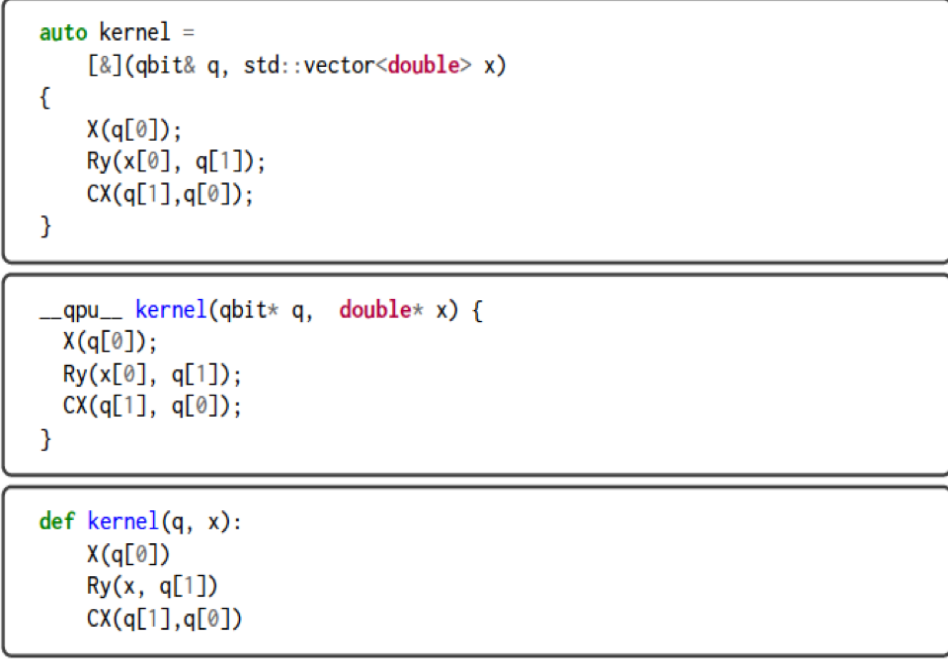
auto kernel =
    [&](qbit& q, std::vector<double> x)
{
    X(q[0]);
    Ry(x[0], q[1]);
    CX(q[1],q[0]);
}

__qpu__ kernel(qbit* q,  double* x) {
  X(q[0]);
  Ry(x[0], q[1]);
  CX(q[1], q[0]);
}

def kernel(q, x):
    X(q[0])
    Ry(x, q[1])
    CX(q[1],q[0])